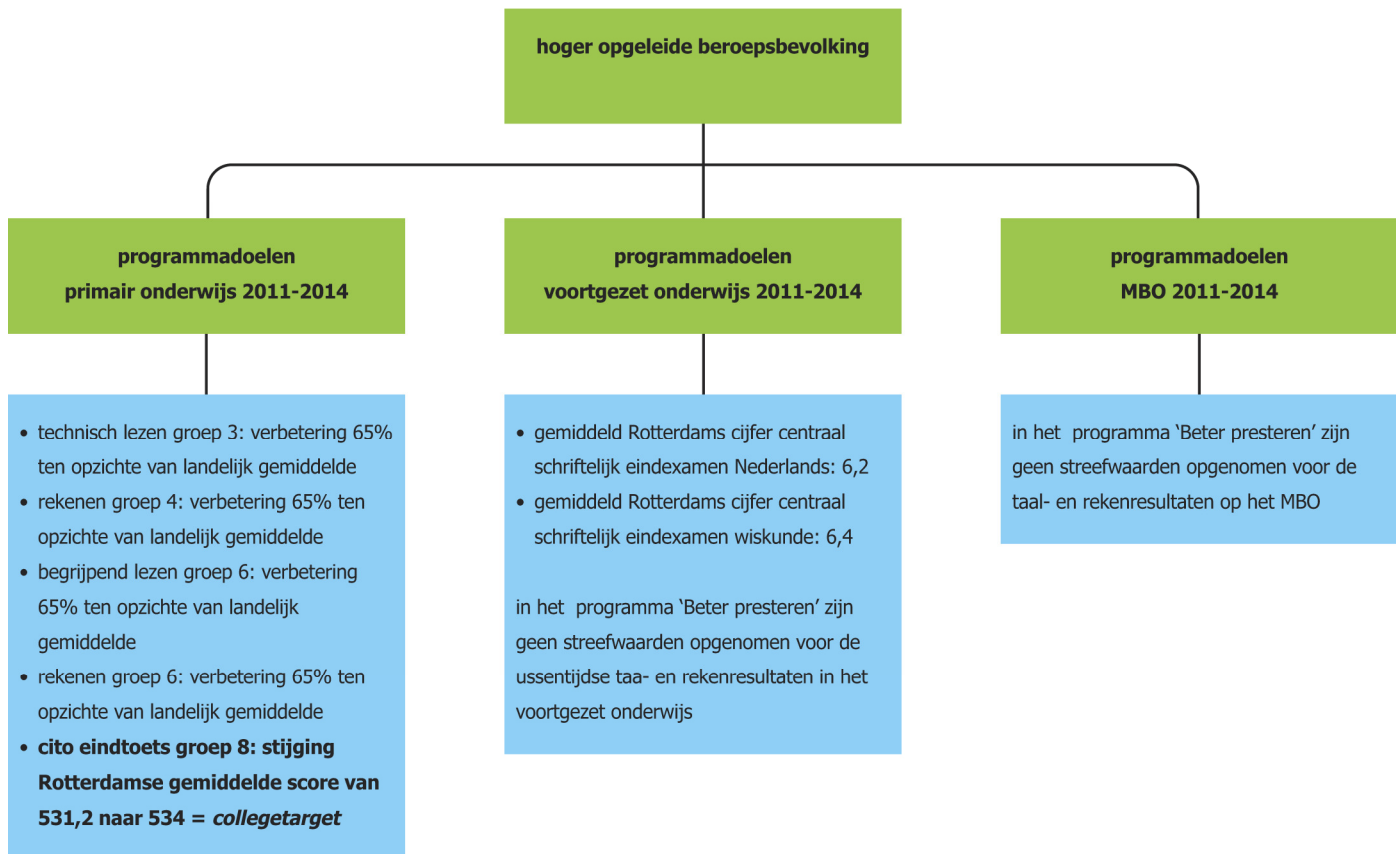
hoger opgeleide beroepsbevolking

programmadoelen
primair onderwijs 2011-2014

programmadoelen
voortgezet onderwijs 2011-2014

programmadoelen
MBO 2011-2014

- technisch lezen groep 3: verbetering 65% ten opzichte van landelijk gemiddelde
- rekenen groep 4: verbetering 65% ten opzichte van landelijk gemiddelde
- begrijpend lezen groep 6: verbetering 65% ten opzichte van landelijk gemiddelde
- rekenen groep 6: verbetering 65% ten opzichte van landelijk gemiddelde
- **cito eindtoets groep 8: stijging Rotterdamse gemiddelde score van 531,2 naar 534 = *collegetarget***

- gemiddeld Rotterdams cijfer centraal schriftelijk eindexamen Nederlands: 6,2
- gemiddeld Rotterdams cijfer centraal schriftelijk eindexamen wiskunde: 6,4

in het programma 'Beter presteren' zijn geen streefwaarden opgenomen voor de ussentijdse taa- en rekenresultaten in het voortgezet onderwijs

in het programma 'Beter presteren' zijn geen streefwaarden opgenomen voor de taal- en rekenresultaten op het MBO